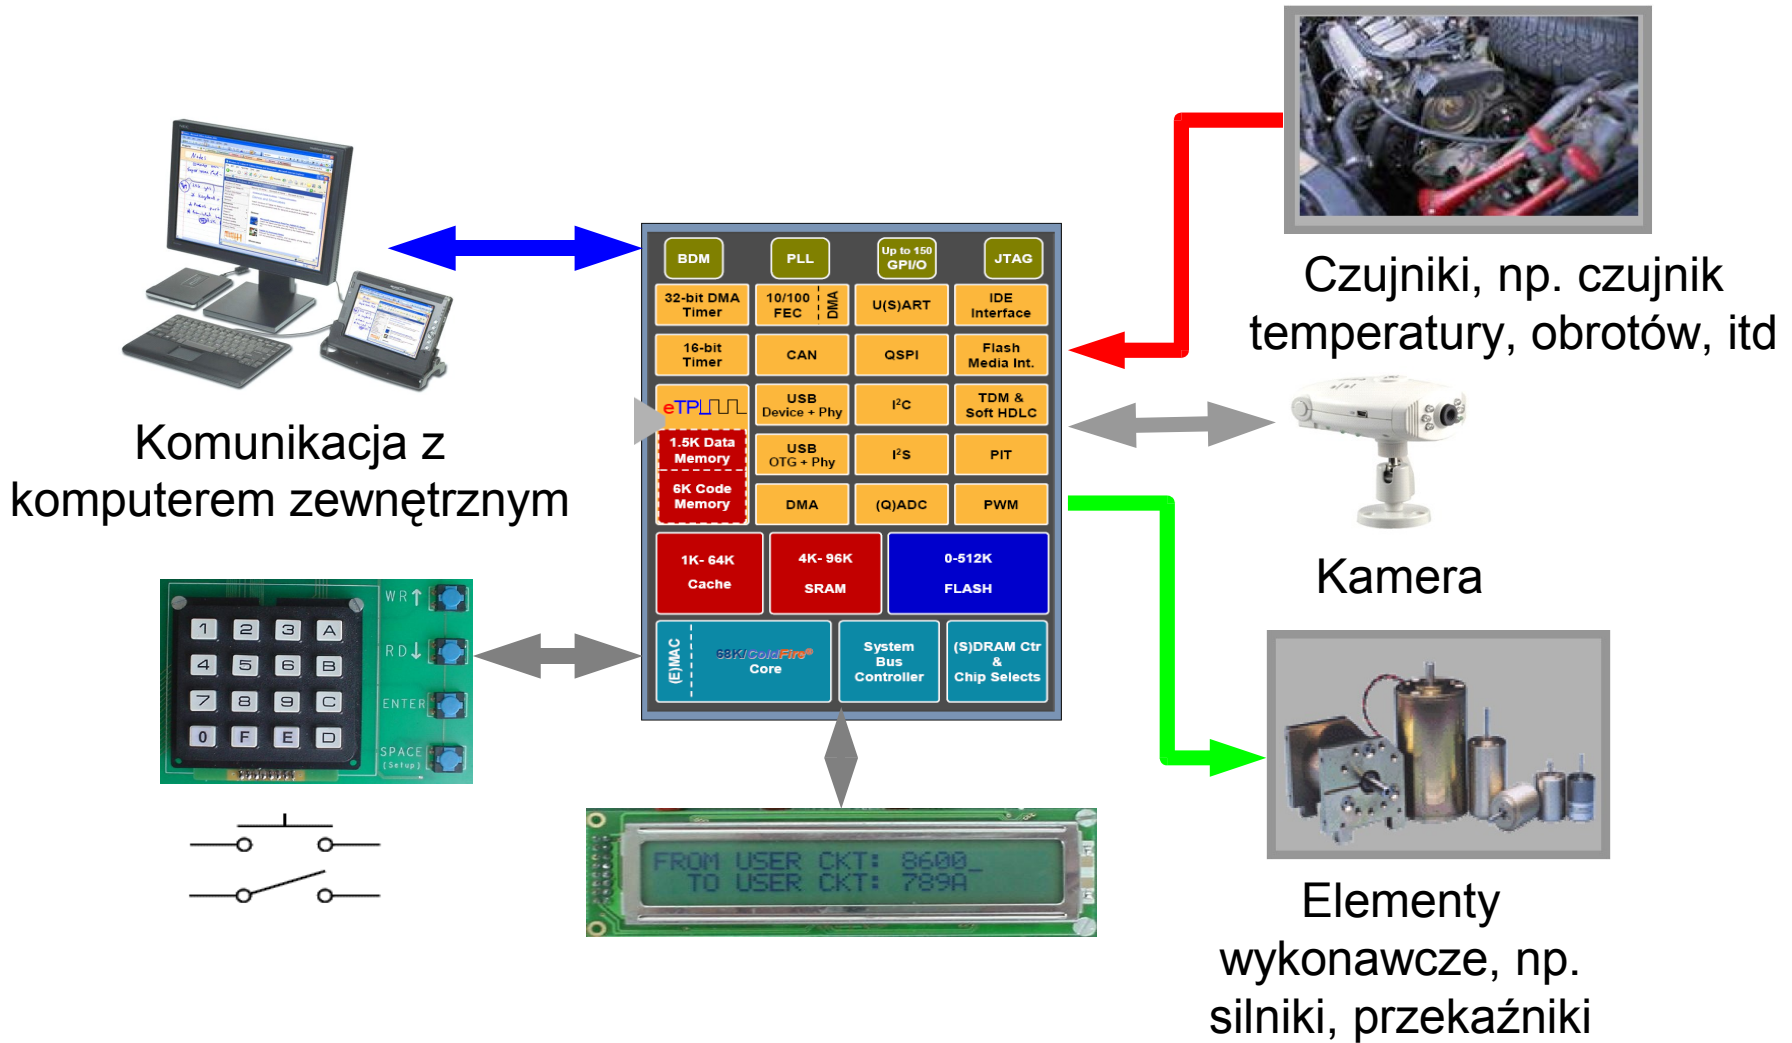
BDM
PLL
Up to 150 GPI/O
JTAG
32-bit DMA Timer
10/100 FEC
DMA
U(S)ART
IDE Interface
16-bit Timer
CAN
QSPI
Flash Media Int.
eTPU
USB Device + Phy
I$^2$C
TDM & Soft HDLC
1.5K Data Memory
USB OTG + Phy
I$^2$S
PIT
6K Code Memory
DMA
(Q)ADC
PWM
1K- 64K Cache
4K- 96K SRAM
0-512K FLASH
(E)MAC
68K/ColdFire® Core
System Bus Controller
(S)DRAM Ctr & Chip Selects

Czujniki, np. czujnik temperatury, obrotów, itd

Komunikacja z komputerem zewnętrznym

Kamera

1 2 3 A
4 5 6 B
7 8 9 C
0 F E D
WR
RD
ENTER
SPACE (Setup)

FROM USER CKT: 8600
TO USER CKT: 789A

Elementy wykonawcze, np. silniki, przekaźniki